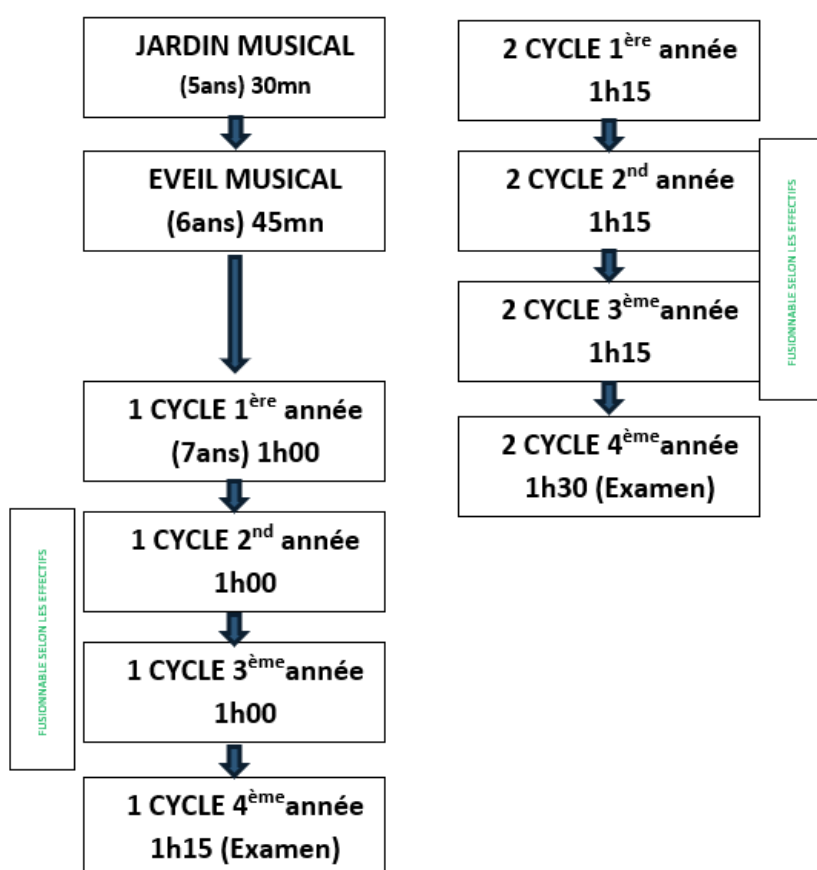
JARDIN MUSICAL
(5ans) 30mn

EVEIL MUSICAL
(6ans) 45mn

1 CYCLE 1$^{ère}$ année
(7ans) 1h00

FUSIONNABLE SELON LES EFFECTIFS

1 CYCLE 2$^{nd}$ année
1h00

1 CYCLE 3$^{ème}$année
1h00

1 CYCLE 4$^{ème}$année
1h15 (Examen)

2 CYCLE 1$^{ère}$ année
1h15

FUSIONNABLE SELON LES EFFECTIFS

2 CYCLE 2$^{nd}$ année
1h15

2 CYCLE 3$^{ème}$année
1h15

2 CYCLE 4$^{ème}$année
1h30 (Examen)